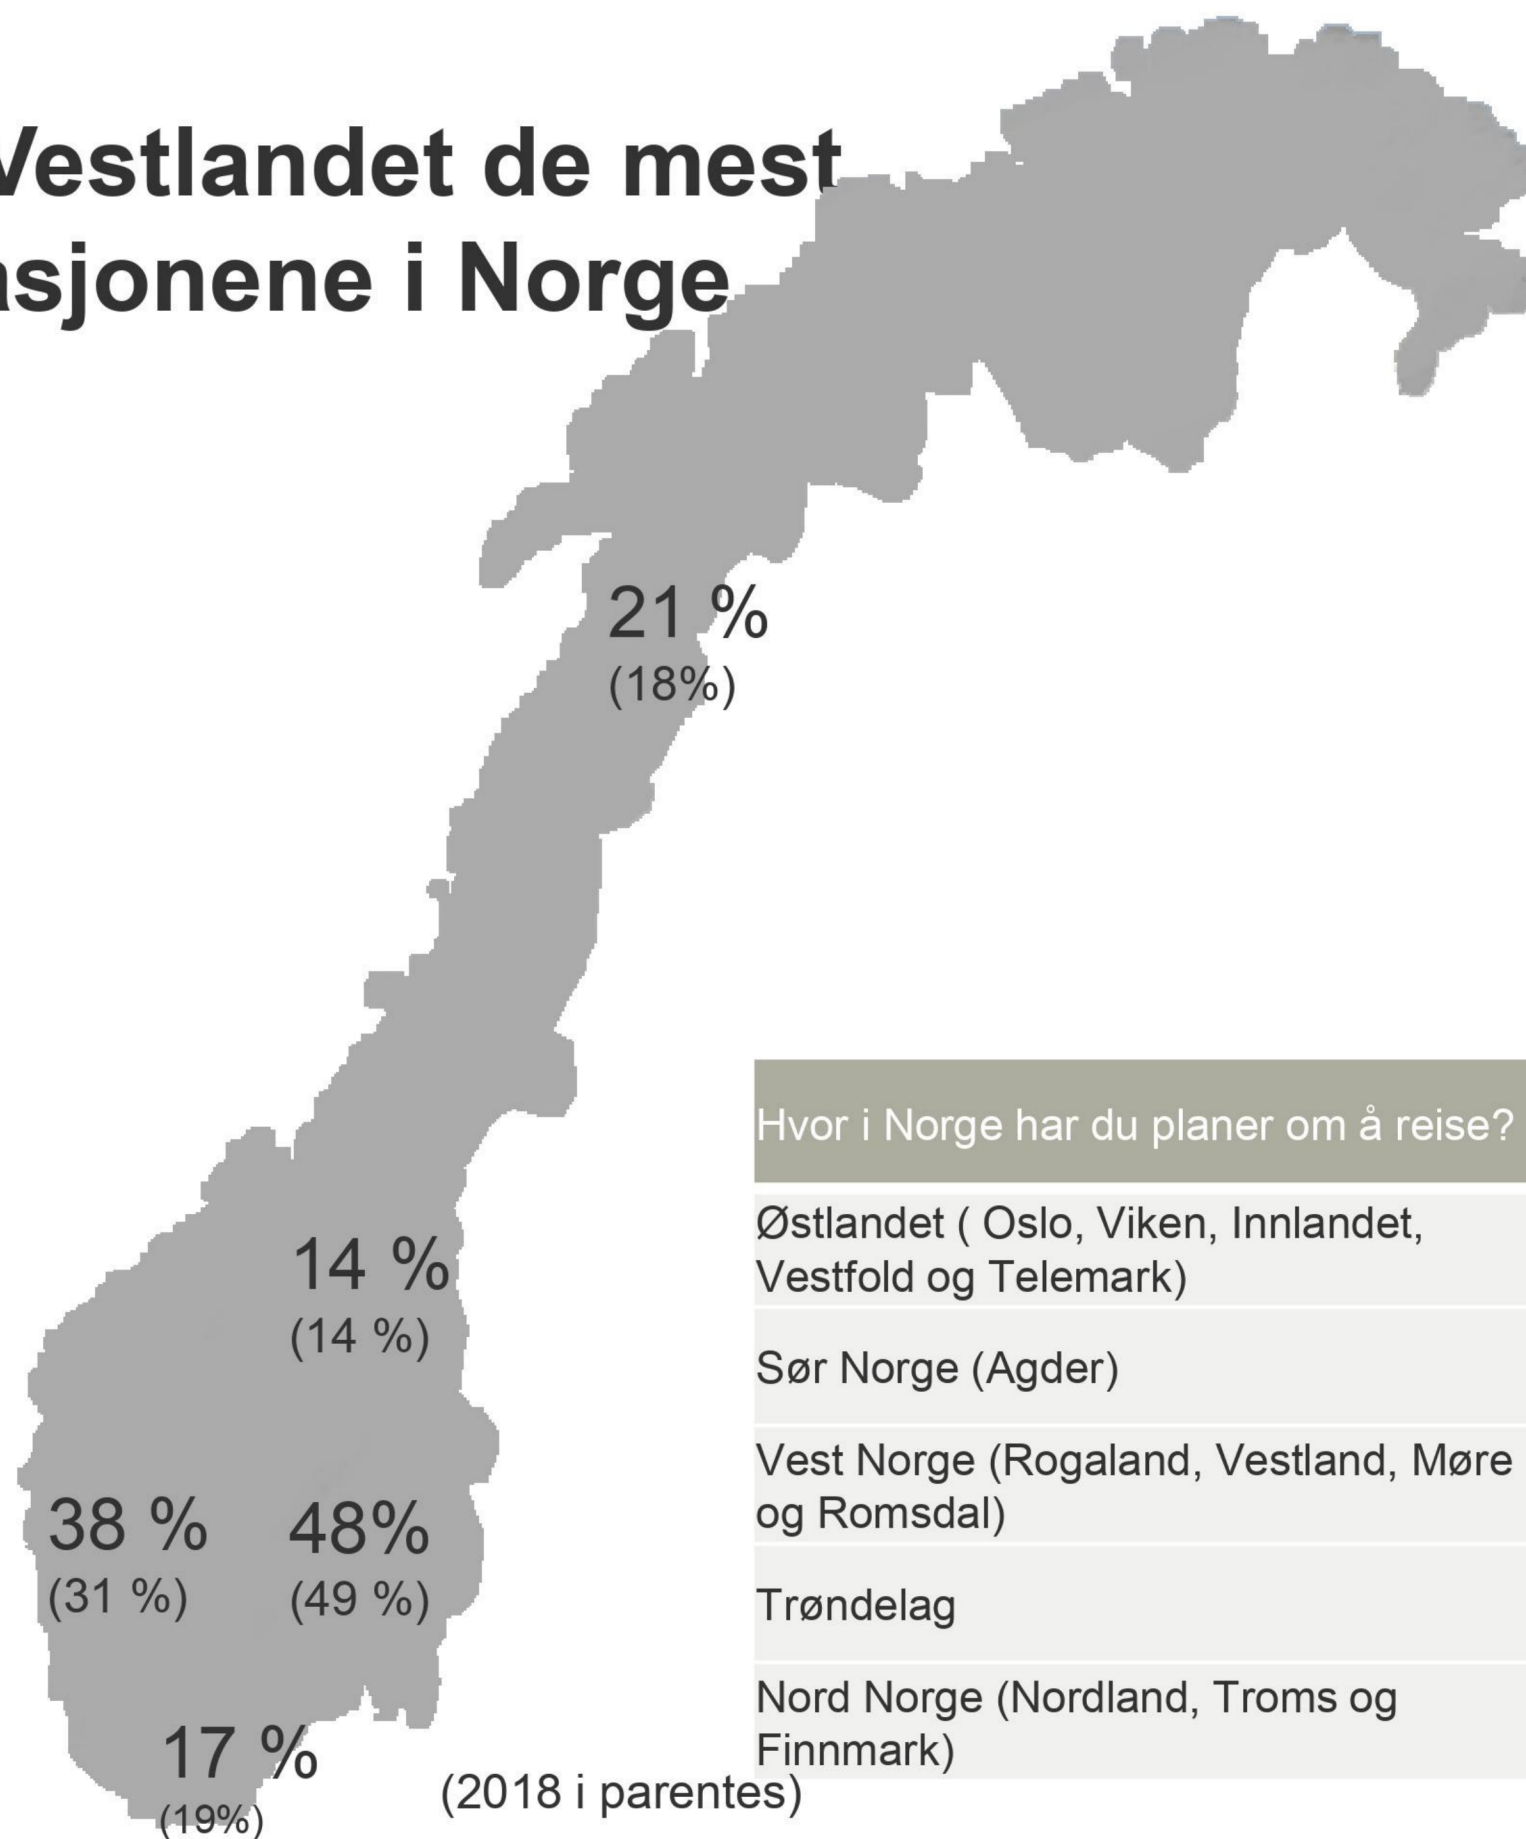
Vestlandet de mest
asjonene i Norge

21 %
(18%)

14 %
(14 %)

38 %
(31 %)

48%
(49 %)

17 %
(19%)

| Hvor i Norge har du planer om å reise? |
|---|
| Østlandet ( Oslo, Viken, Innlandet, Vestfold og Telemark) |
| Sør Norge (Agder) |
| Vest Norge (Rogaland, Vestland, Møre og Romsdal) |
| Trøndelag |
| Nord Norge (Nordland, Troms og Finnmark) |

(2018 i parentes)